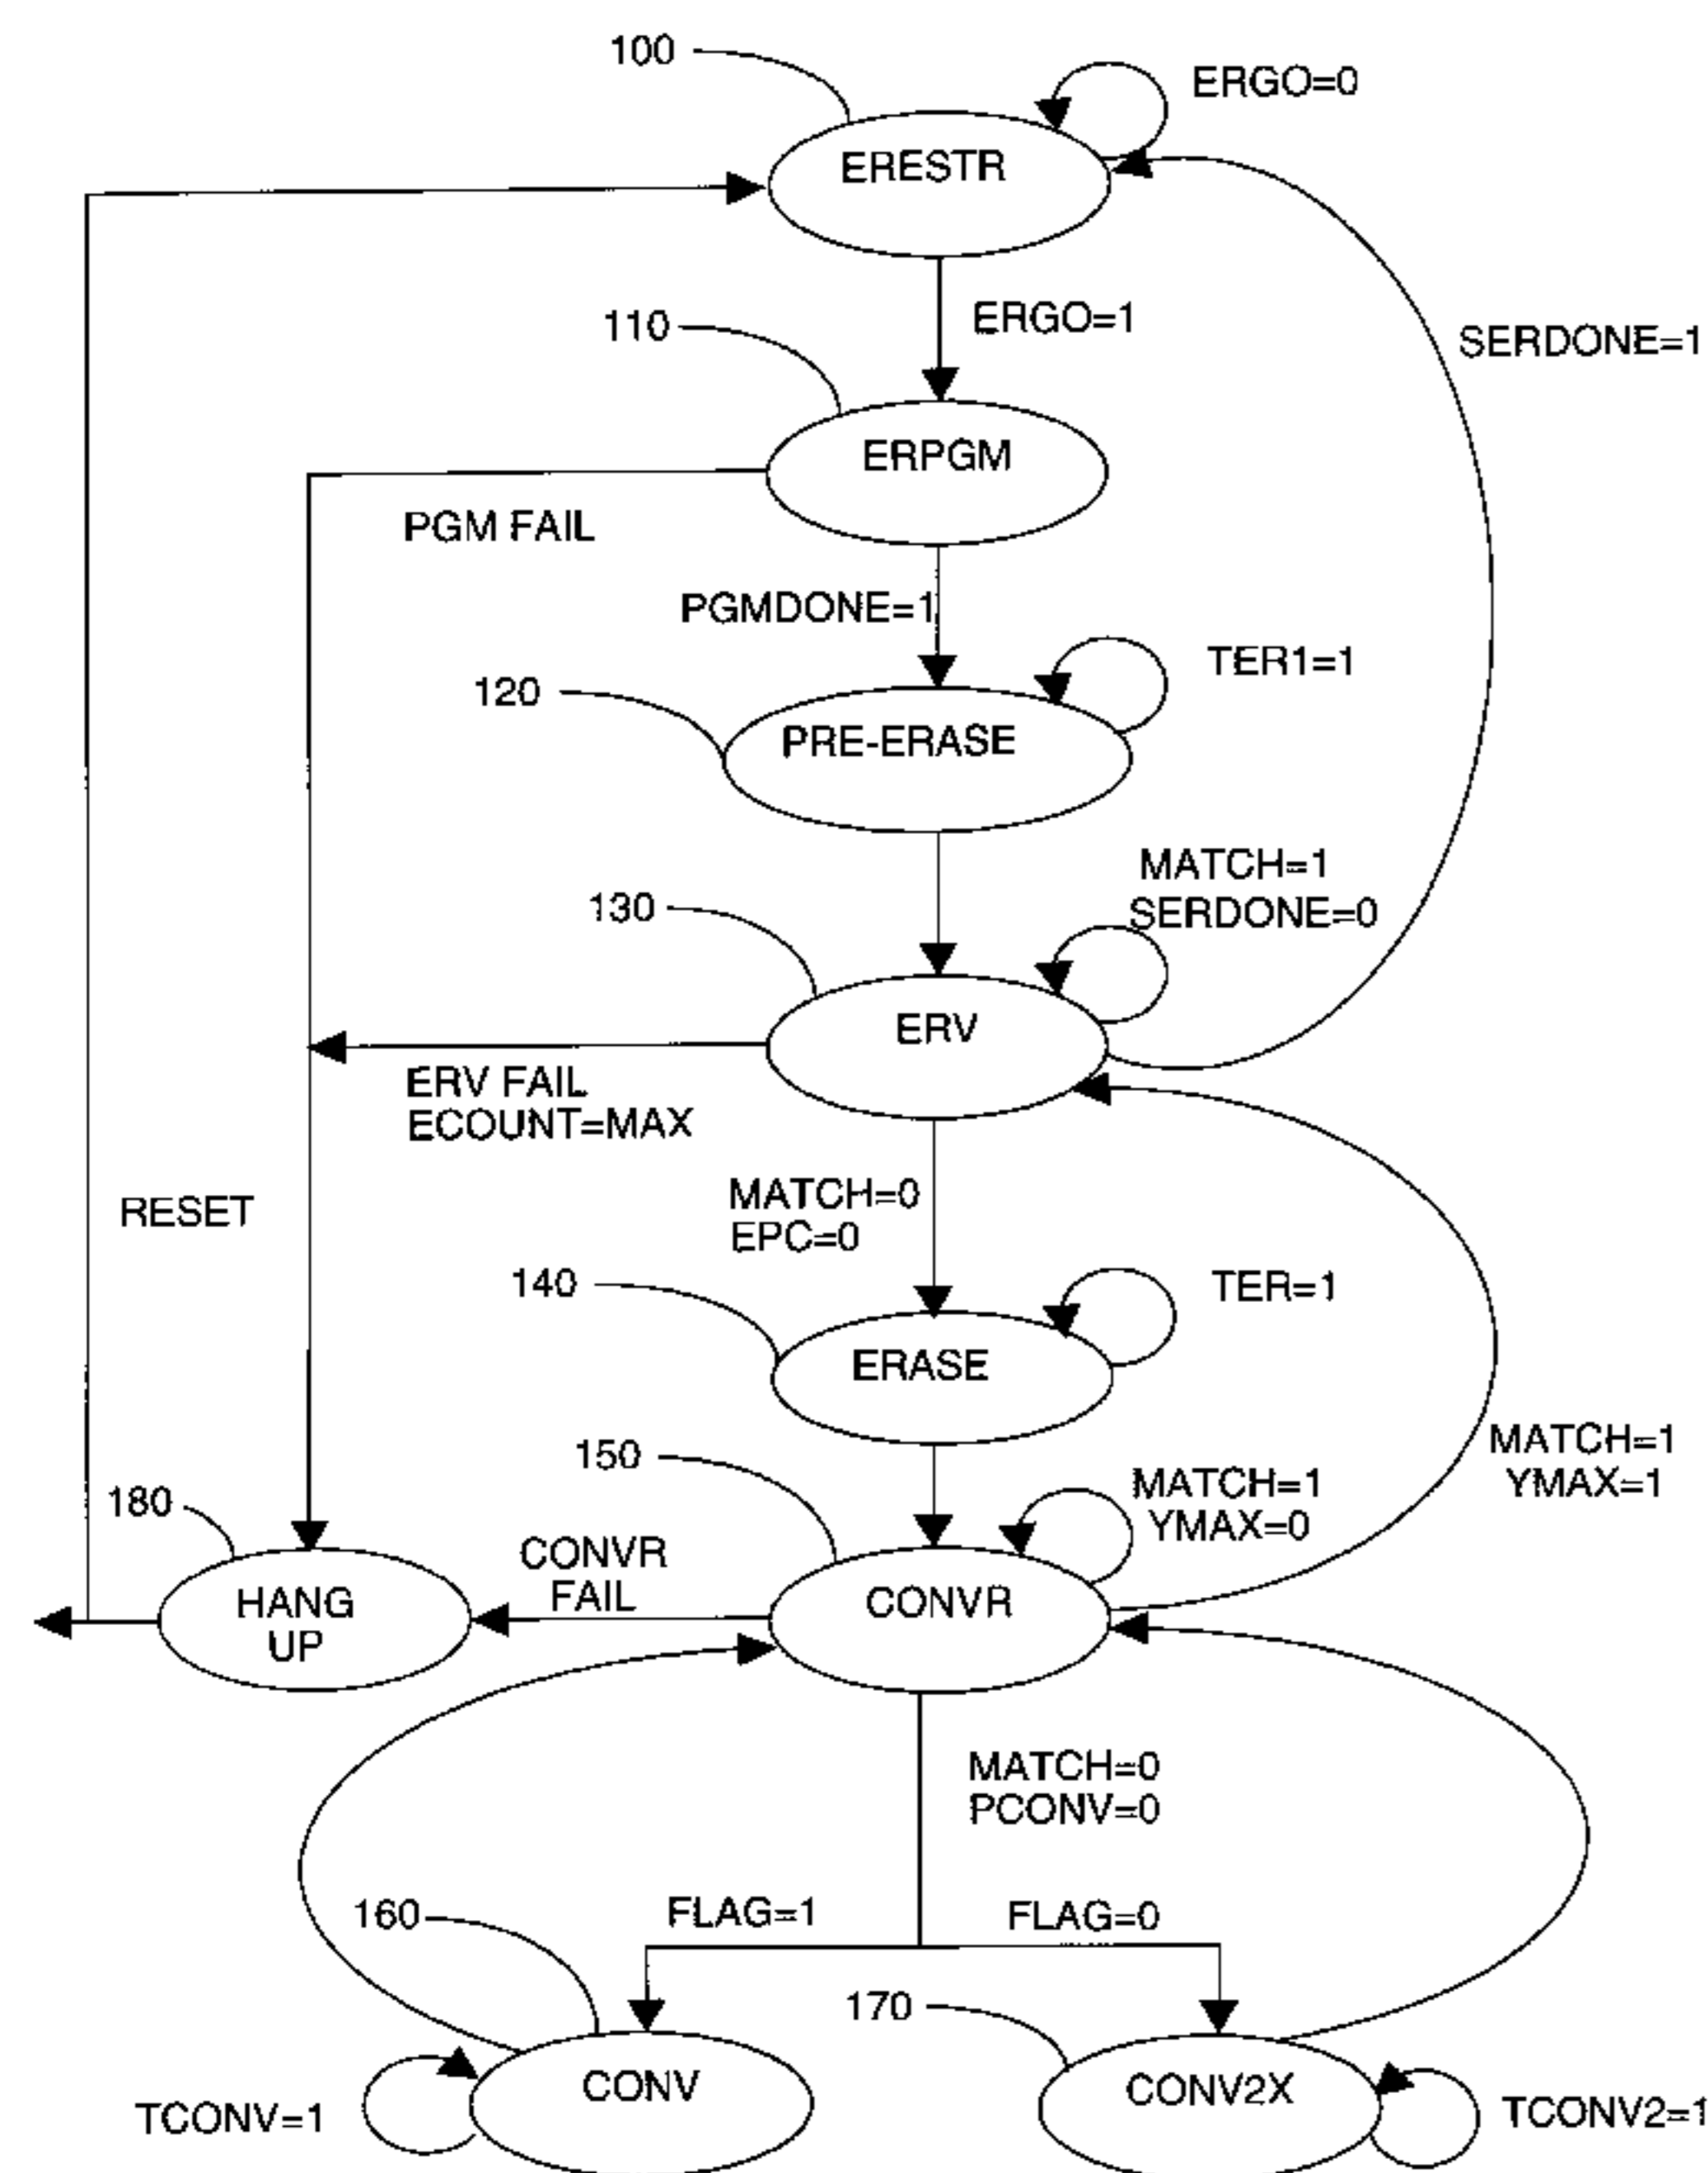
100
ERGO=0
ERESTR
ERGO=1
110
SERDONE=1
ERPGM
PGM FAIL
PGMDONE=1
TER1=1
120
PRE-ERASE
MATCH=1
SERDONE=0
130
ERV
ERV FAIL
ECOUNT=MAX
RESET
MATCH=0
EPC=0
140
TER=1
ERASE
MATCH=1
YMAX=1
150
MATCH=1
YMAX=0
180
CONVR
FAIL
HANG UP
CONVR
MATCH=0
PCONV=0
160
FLAG=1
FLAG=0
170
CONV
CONV2X
TCONV=1
TCONV2=1